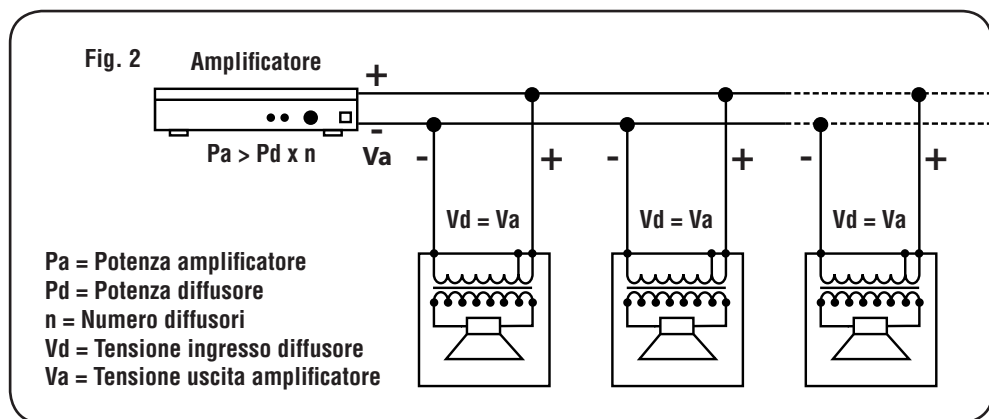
Fig. 2

Amplificatore

+

-

Va

Pa > Pd x n

-

+

-

+

-

+

Vd = Va

Vd = Va

Vd = Va

Pa = Potenza amplificatore
Pd = Potenza diffusore
n = Numero diffusori
Vd = Tensione ingresso diffusore
Va = Tensione uscita amplificatore